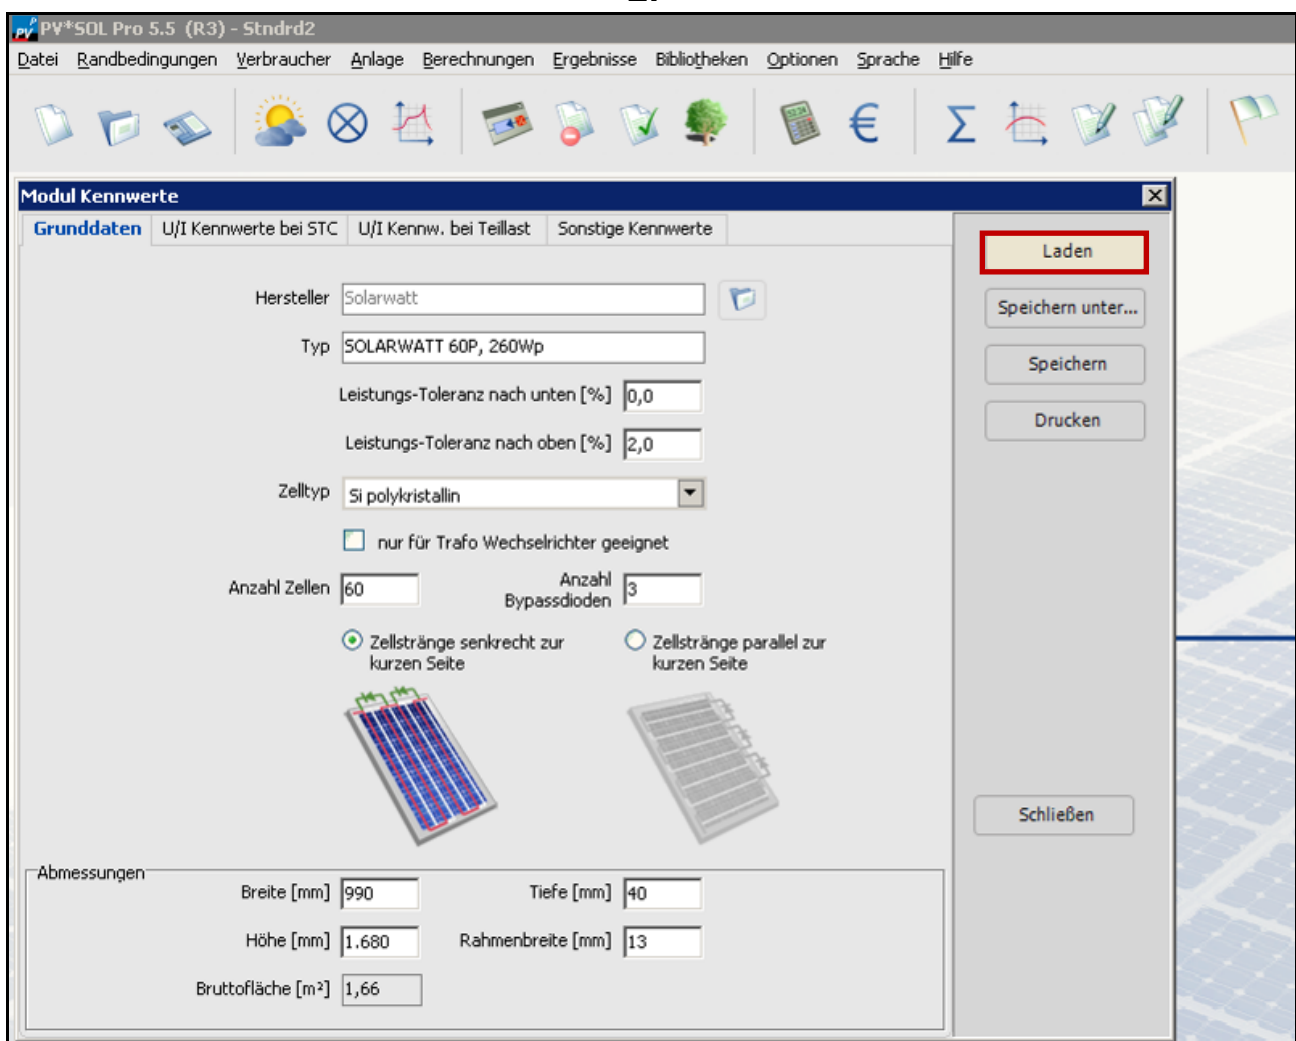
PV*SOL Pro 5.5 (R3) - Stndrd2

Datei Randbedingungen Verbraucher Anlage Berechnungen Ergebnisse Bibliotheken Optionen Sprache Hilfe

Modul Kennwerte

Grunddaten | U/I Kennwerte bei STC | U/I Kennw. bei Teillast | Sonstige Kennwerte

Laden
Speichern unter...
Speichern
Drucken

Hersteller Solarwatt
Typ SOLARWATT 60P, 260Wp
Leistungs-Toleranz nach unten [%] 0,0
Leistungs-Toleranz nach oben [%] 2,0
Zelltyp Si polykristallin
nur für Trafo Wechselrichter geeignet
Anzahl Zellen 60
Anzahl Bypassdioden 3
Zellstränge senkrecht zur kurzen Seite
Zellstränge parallel zur kurzen Seite

Schließen

Abmessungen
Breite [mm] 990
Tiefe [mm] 40
Höhe [mm] 1.680
Rahmenbreite [mm] 13
Bruttofläche [m²] 1,66